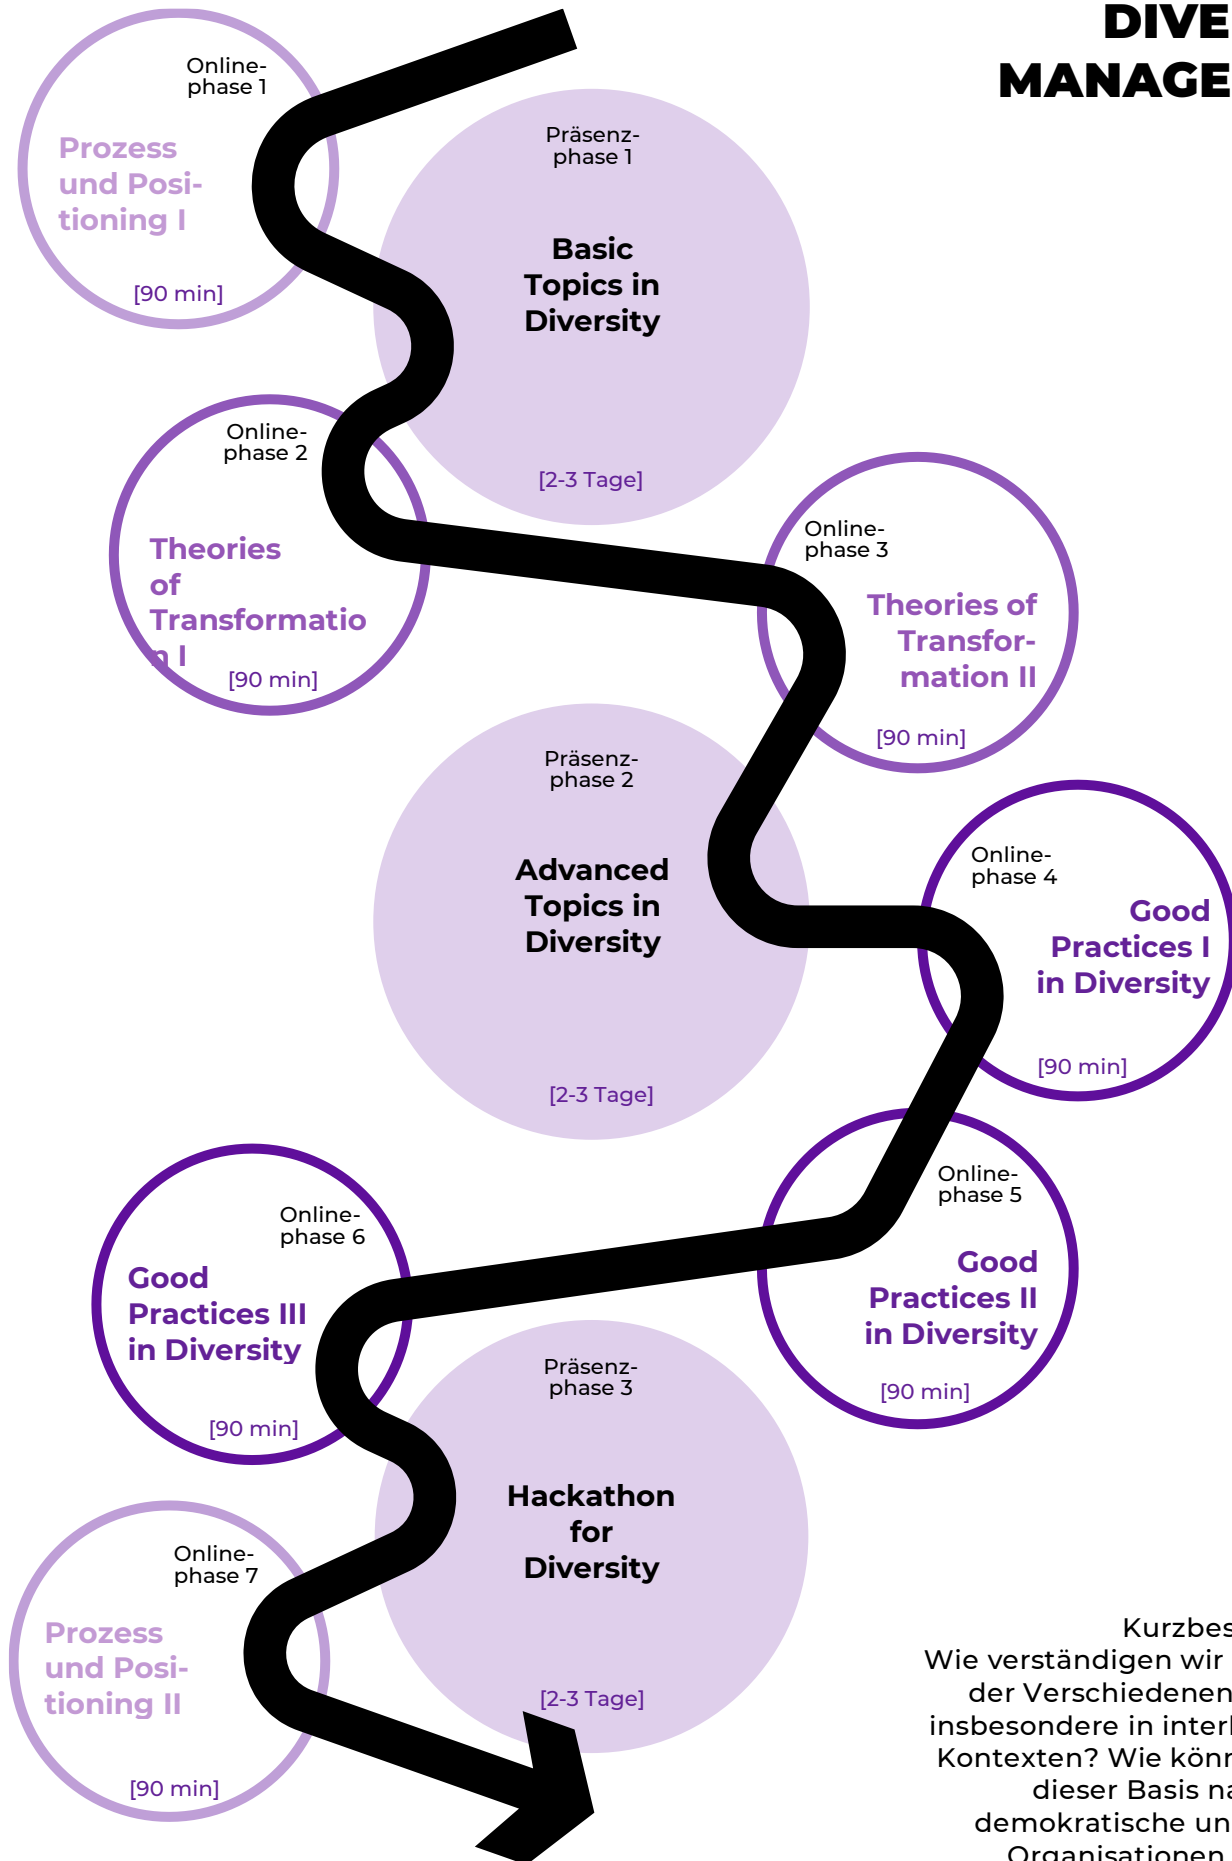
DIVE
MANAGE

Online-phase 1

Prozess und Positioning I

[90 min]

Präsenzphase 1

Basic Topics in Diversity

[2-3 Tage]

Online-phase 2

Theories of Transformation I

[90 min]

Online-phase 3

Theories of Transformation II

[90 min]

Präsenzphase 2

Advanced Topics in Diversity

[2-3 Tage]

Online-phase 4

Good Practices I in Diversity

[90 min]

Online-phase 5

Good Practices II in Diversity

[90 min]

Online-phase 6

Good Practices III in Diversity

[90 min]

Präsenzphase 3

Hackathon for Diversity

[2-3 Tage]

Online-phase 7

Prozess und Positioning II

[90 min]

Kurzbes
Wie verständigen wir
der Verschiedenen
insbesondere in interk
Kontexten? Wie könn
dieser Basis na
demokratische un
Organisationen